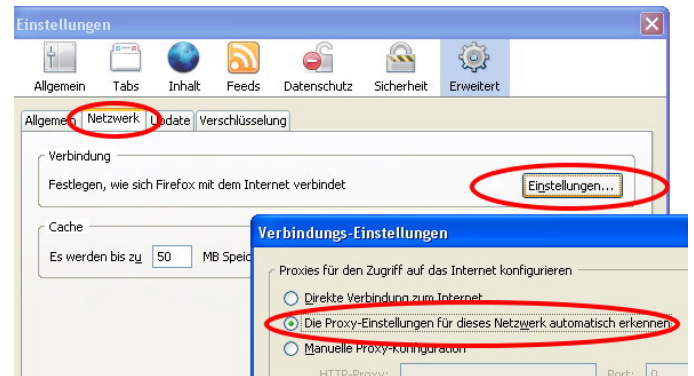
Einstellungen

Allgemein Tabs Inhalt Feeds Datenschutz Sicherheit Erweitert

Allgemein Netzwerk Update Verschlüsselung

Verbindung

Festlegen, wie sich Firefox mit dem Internet verbindet

Einstellungen...

Cache

Es werden bis zu 50 MB Speic

Verbindungs-Einstellungen

Proxies für den Zugriff auf das Internet konfigurieren

Direkte Verbindung zum Internet

Die Proxy-Einstellungen für dieses Netzwerk automatisch erkennen

Manuelle Proxy-Konfiguration

HTTP-Proxy: Port: 0